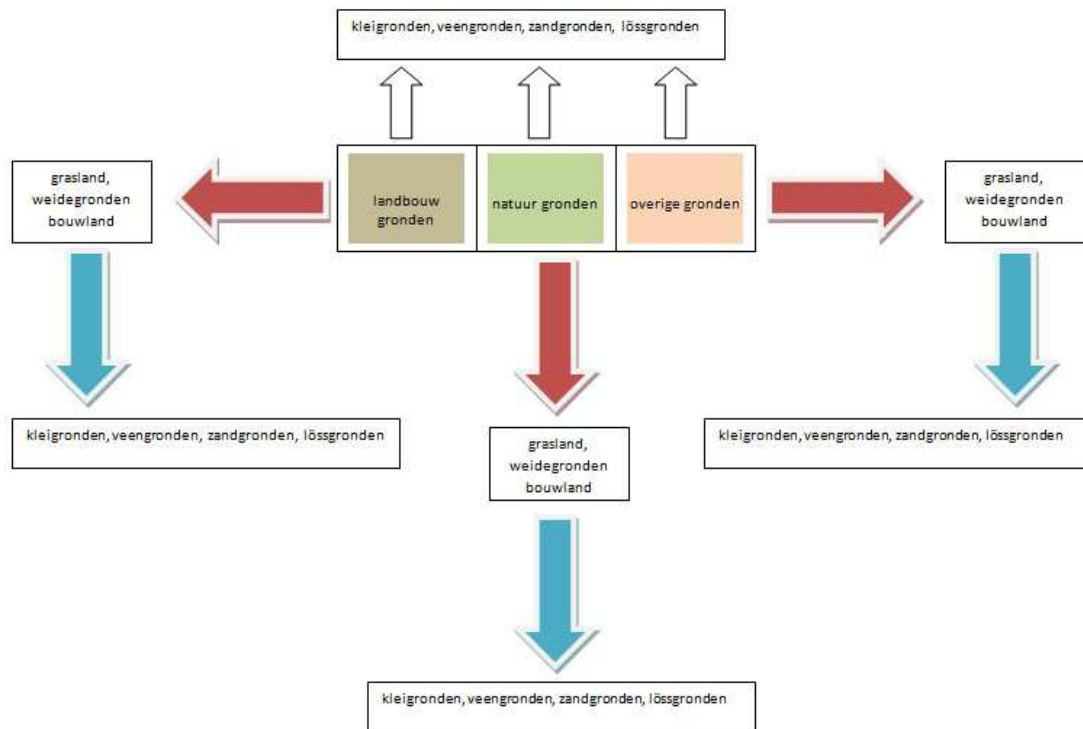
kleigronden, veengronden, zandgronden, lössgronden

grasland, weidegronden bouwland

landbouw gronden

natuur gronden

overige gronden

grasland, weidegronden bouwland

kleigronden, veengronden, zandgronden, lössgronden

grasland, weidegronden bouwland

kleigronden, veengronden, zandgronden, lössgronden

kleigronden, veengronden, zandgronden, lössgronden